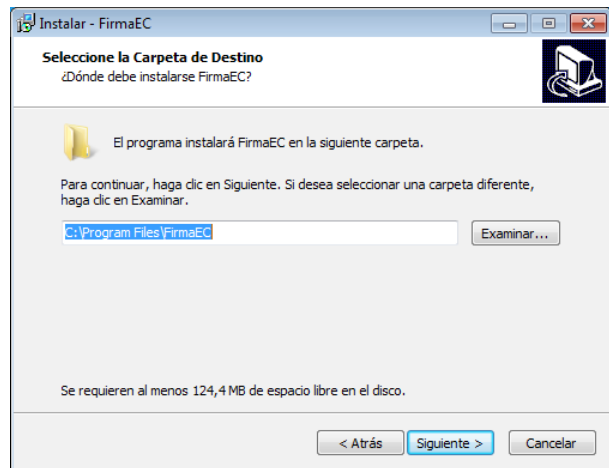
Instalar - FirmaEC

Seleccione la Carpeta de Destino
¿Dónde debe instalarse FirmaEC?

El programa instalará FirmaEC en la siguiente carpeta.

Para continuar, haga clic en Siguiente. Si desea seleccionar una carpeta diferente, haga clic en Examinar.

C:\Program Files\FirmaEC

Examinar...

Se requieren al menos 124,4 MB de espacio libre en el disco.

< Atrás

Siguiente >

Cancelar